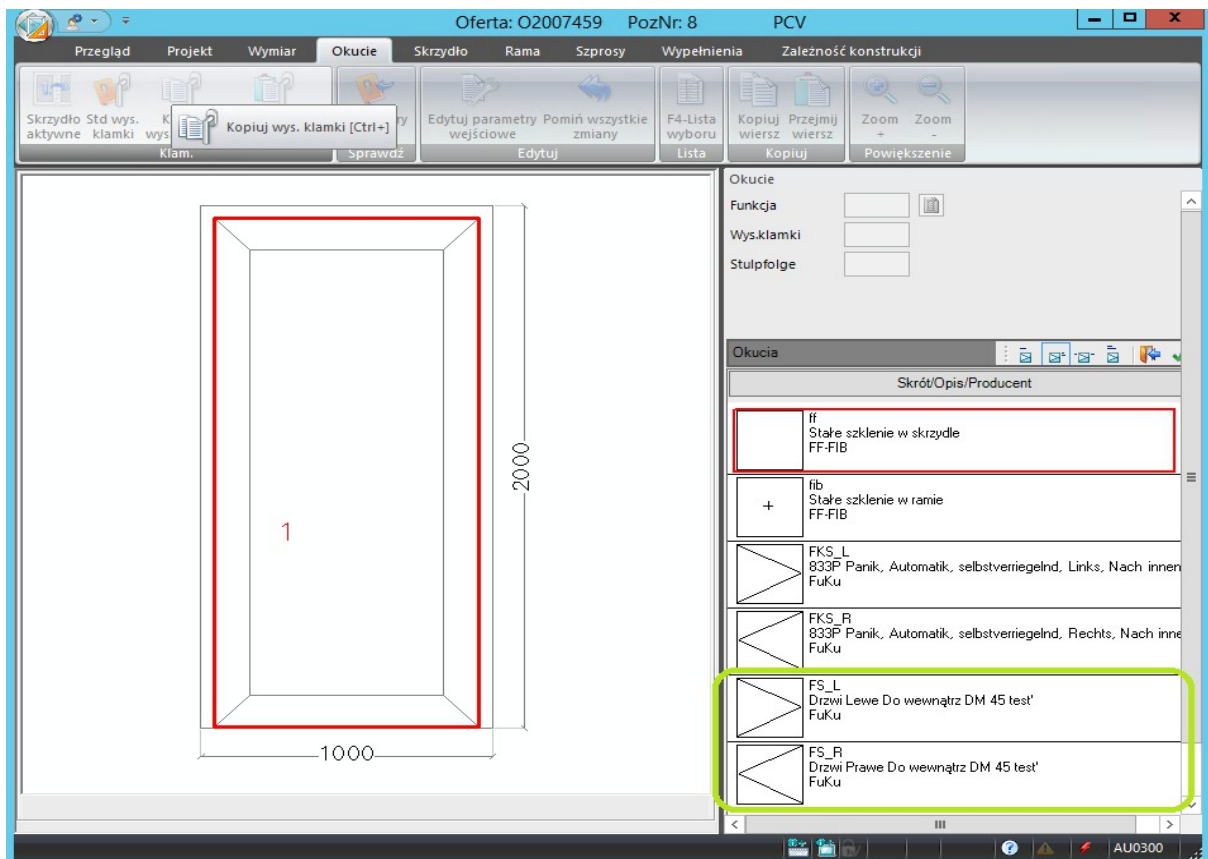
Oferta: O2007459 PozNr: 8 PCV

Przegląd Projekt Wymiar Okucie Skrzydło Rama Szprosy Wypełnienia Zależność konstrukcji

Skrzydło aktywne Std wys. klamki K wys Kopiuj wys. klamki [Ctrl+] ry Edytuj parametry wejściowe Pomiń wszystkie zmiany F4-Lista wyboru Kopiuj wiersz Przejmij wiersz Zoom + Zoom -

Klam. Sprawdź Edytuj Lista Kopiuj Powiększenie

Okucie
Funkcja
Wys.klamki
Stulpfolge

Okucia

Skrót/Opis/Producent

ff
Stałe szklenie w skrzydle
FF-FIB

fib
Stałe szklenie w ramie
FF-FIB

FKS_L
833P Panik, Automatik, selbstverriegelnd, Links, Nach innen
FuKu

FKS_R
833P Panik, Automatik, selbstverriegelnd, Rechts, Nach inne
FuKu

FS_L
Drzwi Lewe Do wewnątrz DM 45 test'
FuKu

FS_R
Drzwi Prawe Do wewnątrz DM 45 test'
FuKu

2000
1
1000

AU0300